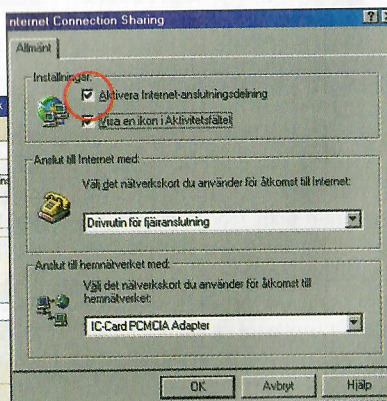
nternet Connection Sharing

Allmänt

Inställningar

Aktivera Internet-anslutningsdelning

Visa en ikon i Aktivitetsfältet

Anslut till Internet med:

Välj det nätverkskort du använder för åtkomst till Internet:

Drivrutin för fjärranslutning

Anslut till hemnätverket med:

Välj det nätverkskort du använder för åtkomst till hemnätverket:

IC-Card PCMCIA Adapter

OK

Avbryt

Hjälp